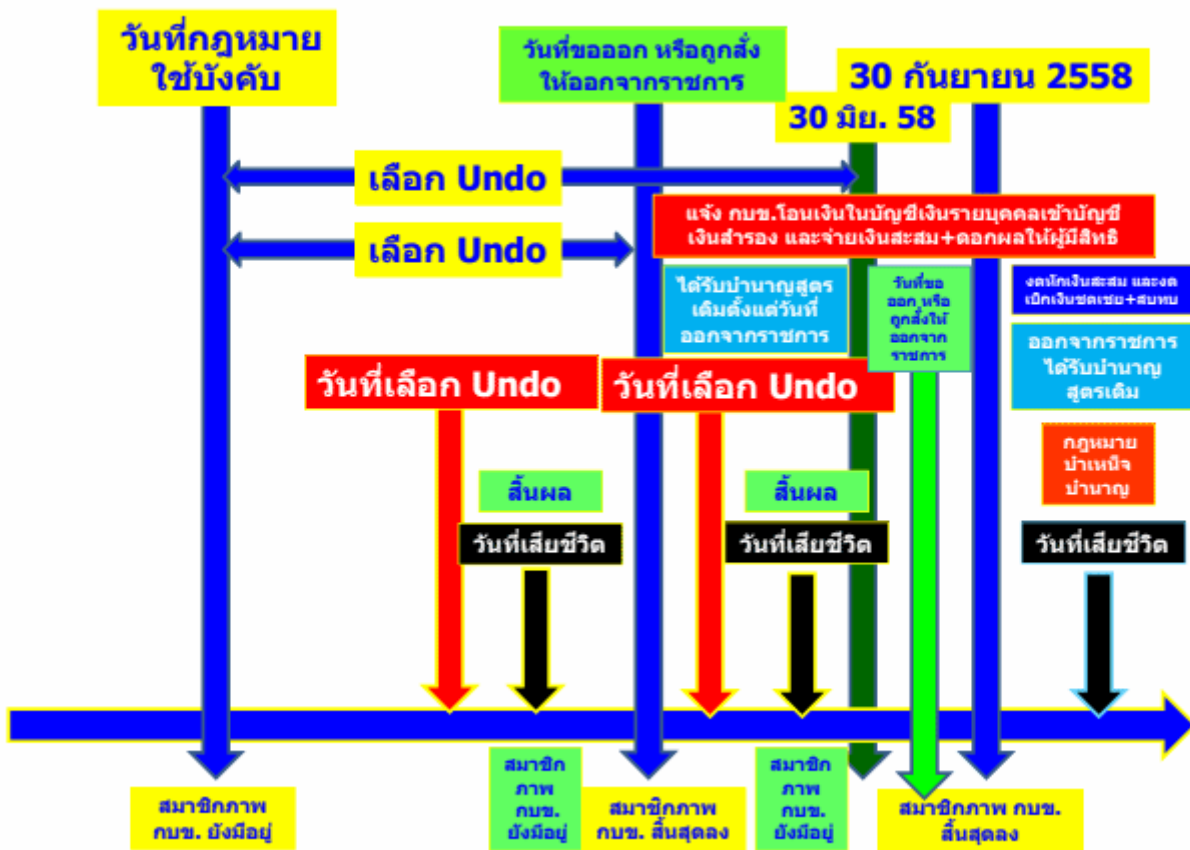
วันที่กฎหมายใช้บังคับ

วันที่ขอออก หรือถูกสั่งให้ออกจากราชการ

30 กันยายน 2558

30 มิย. 58

เลือก Undo

แจ้ง กบข.โอนเงินในบัญชีเงินรายบุคคลเข้าบัญชีเงินสำรอง และจ่ายเงินสะสม+ดอกผลให้ผู้มีสิทธิ

เลือก Undo

ได้รับบำนาญสูตรเดิมตั้งแต่วันที่ออกจากราชการ

วันที่ขอออก หรือถูกสั่งให้ออกจากราชการ

งดนำเงินสะสม และงดเบิกเงินชดเชย+สมทบ

ออกจากราชการได้รับบำนาญสูตรเดิม

วันที่เลือก Undo

วันที่เลือก Undo

กฎหมายบำเหน็จบำนาญ

สิ้นผล

สิ้นผล

วันที่เสียชีวิต

วันที่เสียชีวิต

วันที่เสียชีวิต

สมาชิกภาพ กบข. ยังมีอยู่

สมาชิกภาพ กบข. ยังมีอยู่

สมาชิกภาพ กบข. สิ้นสุดลง

สมาชิกภาพ กบข. ยังมีอยู่

สมาชิกภาพ กบข. สิ้นสุดลง